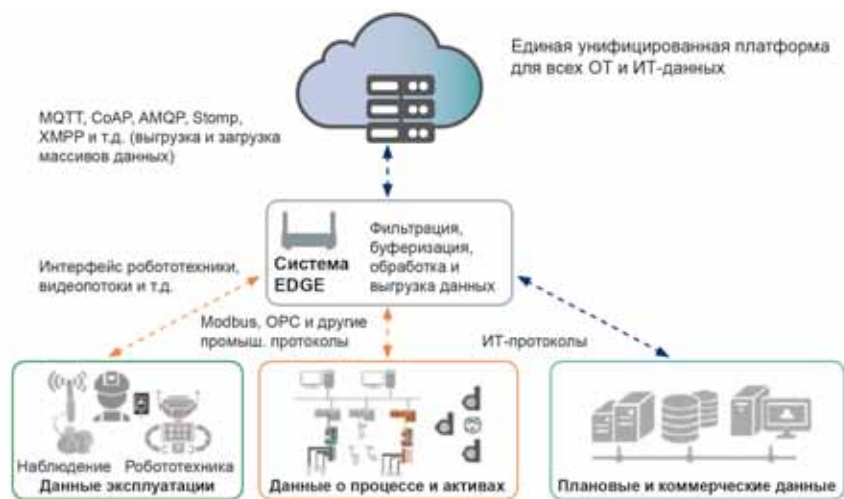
Единая унифицированная платформа для всех ОТ и ИТ-данных

MQTT, CoAP, AMQP, Stomp, XMPP и т.д. (выгрузка и загрузка массивов данных)

Система EDGE

Фильтрация, буферизация, обработка и выгрузка данных

Интерфейс робототехники, видеопотоки и т.д.

Modbus, OPC и другие промыш. протоколы

ИТ-протоколы

Наблюдение

Робототехника

Данные эксплуатации

Данные о процессе и активах

Плановые и коммерческие данные